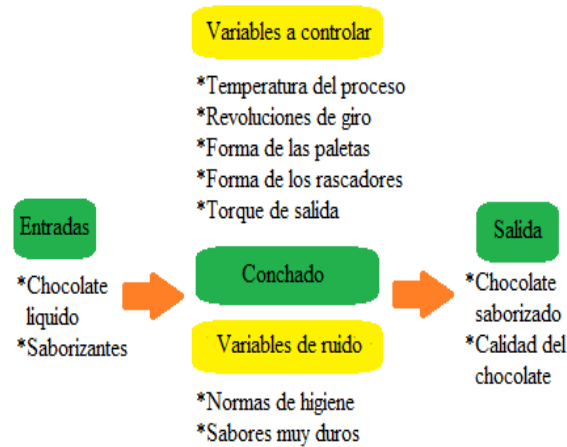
Variables a controlar

*Temperatura del proceso
*Revoluciones de giro
*Forma de las paletas
*Forma de los rascadores
*Torque de salida

Entradas

*Chocolate liquido
*Saborizantes

Conchado

Variables de ruido

*Normas de higiene
*Sabores muy duros

Salida

*Chocolate saborizado
*Calidad del chocolate